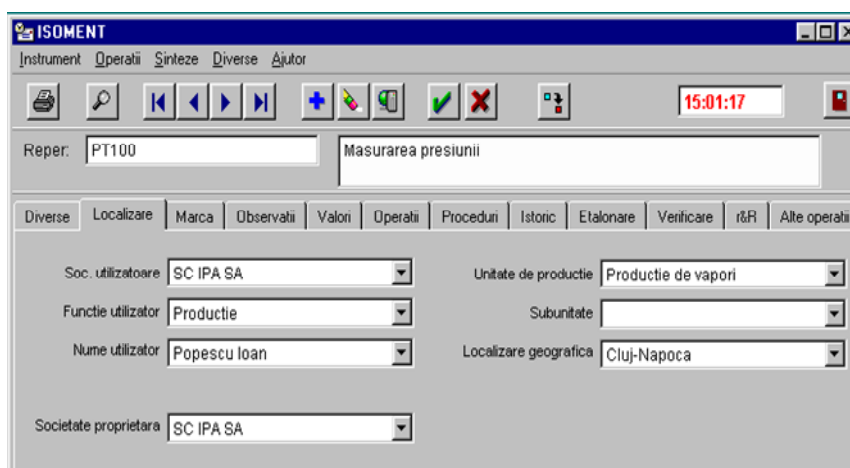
ISOMENT

Instrument Operatii Sinteze Diverse Ajutor

15:01:17

Reper: PT100

Masurarea presiunii

Diverse | Localizare | Marca | Observatii | Valori | Operatii | Proceduri | Istoric | Etalonare | Verificare | r&R | Alte operati

Soc. utilizatoare SC IPA SA

Functie utilizator Productie

Nume utilizator Popescu Ioan

Unitate de productie Productie de vapori

Subunitate

Localizare geografica Cluj-Napoca

Societate proprietara SC IPA SA